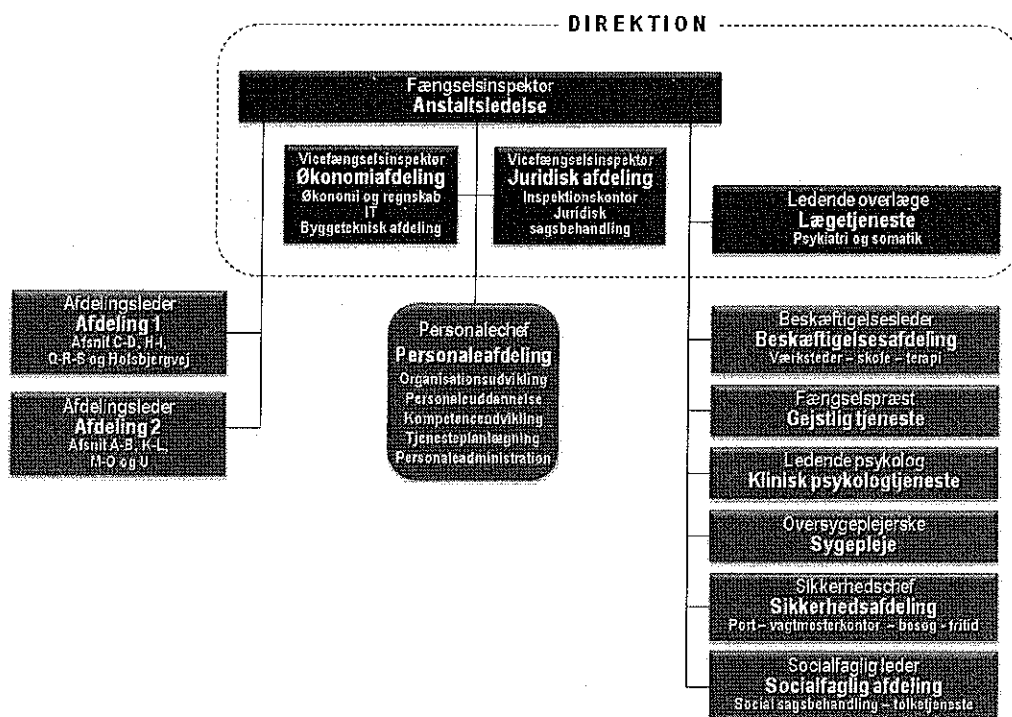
DIREKTION

Fængselsinspektør
Anstaltsledelse

Vicefængselsinspektør
Økonomiafdeling
Økonomi og regnskab
IT
Byggeteknisk afdeling

Vicefængselsinspektør
Juridisk afdeling
Inspektionskontor
Juridisk sagsbehandling

Ledende overlæge
Lægetjeneste
Psykiatri og somatik

Afdelingsleder
Afdeling 1
Afsnit C-D, H-I, Q-R-S og Holsbjergvej

Afdelingsleder
Afdeling 2
Afsnit A-B, K-L, M-O og U

Personalechef
Personaleafdeling
Organisationsudvikling
Personaleuddannelse
Kompetenceudvikling
Tjenesteplanlægning
Personaleadministration

Beskæftigelsesleder
Beskæftigelsesafdeling
Værksteder – skole – terapi

Fængselspræst
Gejstlig tjeneste

Ledende psykolog
Klinisk psykologtjeneste

Oversygeplejerske
Sygepleje

Sikkerhedschef
Sikkerhedsafdeling
Port – vagtmesterkontor – besøg – fritid

Socialfaglig leder
Socialfaglig afdeling
Social sagsbehandling – tolketjeneste